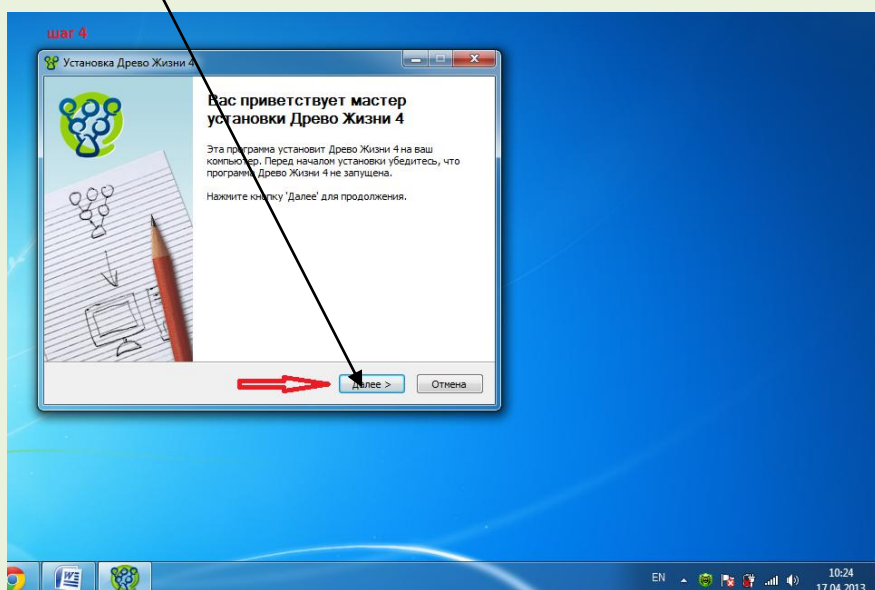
шаг 4

Установка Древо Жизни 4

Вас приветствует мастер установки Древо Жизни 4

Эта программа установит Древо Жизни 4 на ваш компьютер. Перед началом установки убедитесь, что программа Древо Жизни 4 не запущена.

Нажмите кнопку 'Далее' для продолжения.

Далее >
Отмена

EN
10:24
17.04.2013